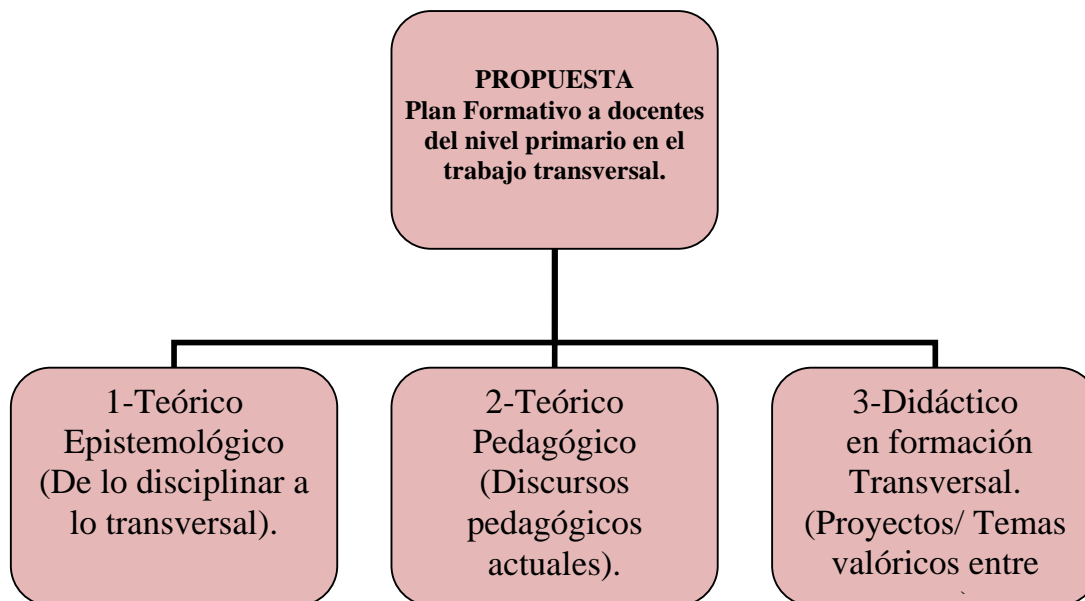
PROPUESTA
Plan Formativo a docentes del nivel primario en el trabajo transversal.

1-Teórico Epistemológico (De lo disciplinar a lo transversal).

2-Teórico Pedagógico (Discursos pedagógicos actuales).

3-Didáctico en formación Transversal. (Proyectos/ Temas valóricos entre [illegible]